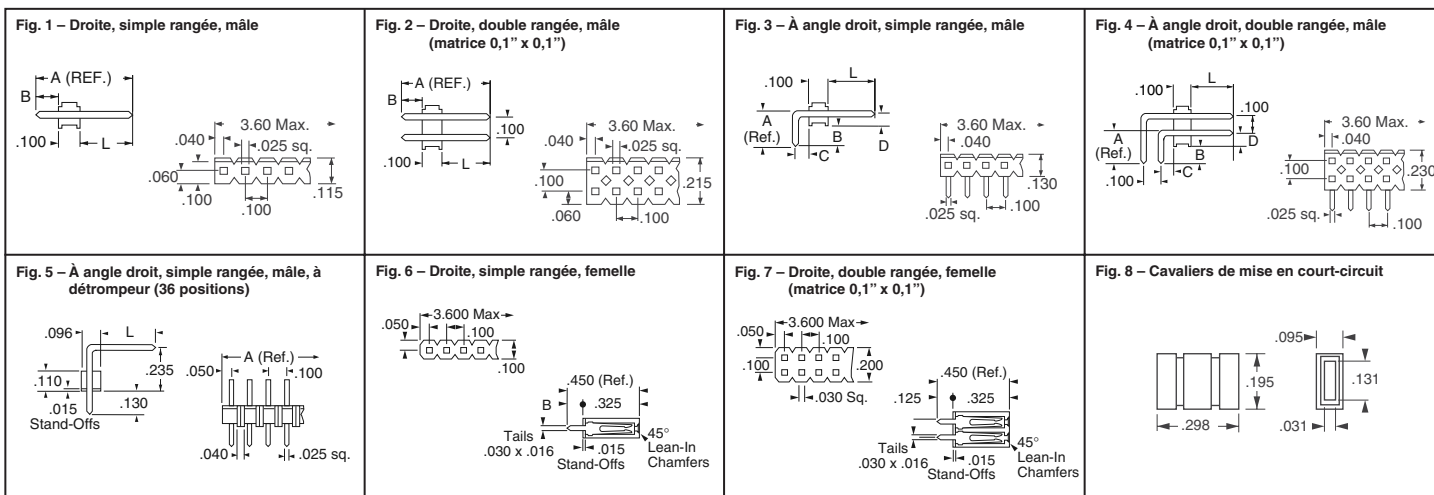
Fig. 1 – Droite, simple rangée, mâle

A (REF.)
B
.100
L
.040
3.60 Max.
.025 sq.
.060
.100
.100
.115

Fig. 2 – Droite, double rangée, mâle (matrice 0,1" x 0,1")

A (REF.)
B
.100
.100
L
.040
3.60 Max.
.025 sq.
.100
.215
.060
.100

Fig. 3 – À angle droit, simple rangée, mâle

.100
L
A (Ref.)
B
C
D
3.60 Max.
.040
.130
.025 sq.
.100

Fig. 4 – À angle droit, double rangée, mâle (matrice 0,1" x 0,1")

.100
L
.100
3.60 Max.
.040
A (Ref.)
B
D
C
.100
.100
.230
.025 sq.
.100

Fig. 5 – À angle droit, simple rangée, mâle, à détrompeur (36 positions)

.096
L
.235
.110
.015 Stand-Offs
.130
A (Ref.)
.050
.100
.040
.025 sq.

Fig. 6 – Droite, simple rangée, femelle

.050
3.600 Max
.100
.100
.450 (Ref.)
B
.325
Tails .030 x .016
.015 Stand-Offs
45° Lean-In Chamfers

Fig. 7 – Droite, double rangée, femelle (matrice 0,1" x 0,1")

.050
3.600 Max
.100
.100
.200
.030 Sq.
.450 (Ref.)
.125
.325
Tails .030 x .016
.015 Stand-Offs
45° Lean-In Chamfers

Fig. 8 – Cavaliers de mise en court-circuit

.095
.195
.131
.298
.031